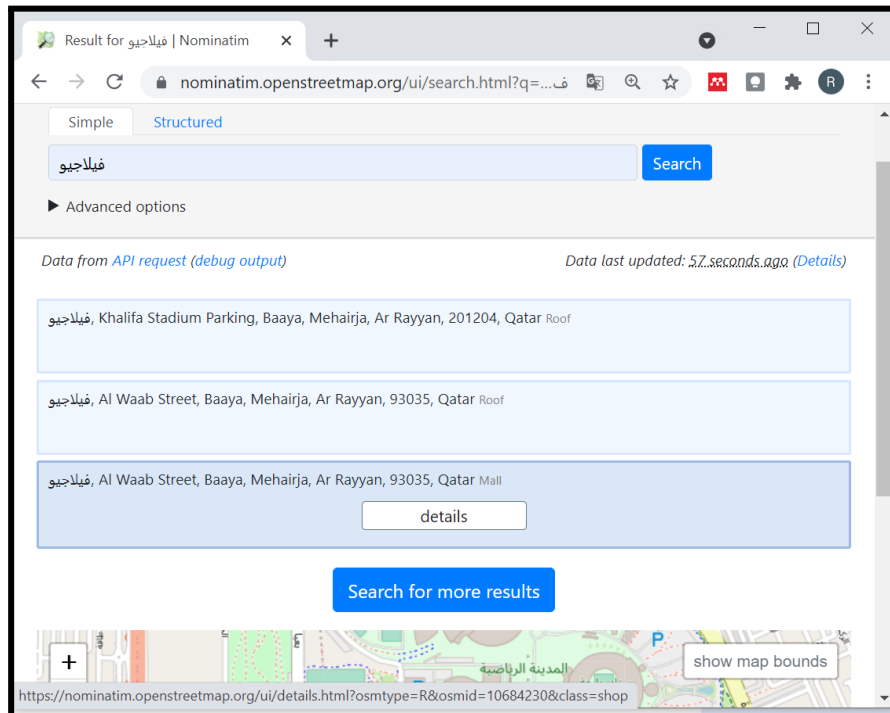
Result for فيلاجيو | Nominatim

nominatim.openstreetmap.org/ui/search.html?q=ف...

R

Simple Structured

فيلاجيو

Search

▶ Advanced options

Data from API request (debug output)

Data last updated: 57 seconds ago (Details)

فيلاجيو, Khalifa Stadium Parking, Baaya, Mehairja, Ar Rayyan, 201204, Qatar Roof

فيلاجيو, Al Waab Street, Baaya, Mehairja, Ar Rayyan, 93035, Qatar Roof

فيلاجيو, Al Waab Street, Baaya, Mehairja, Ar Rayyan, 93035, Qatar Mall

details

Search for more results

+

المدينة الرياضية

show map bounds

https://nominatim.openstreetmap.org/ui/details.html?osmtype=R&osmid=10684230&class=shop